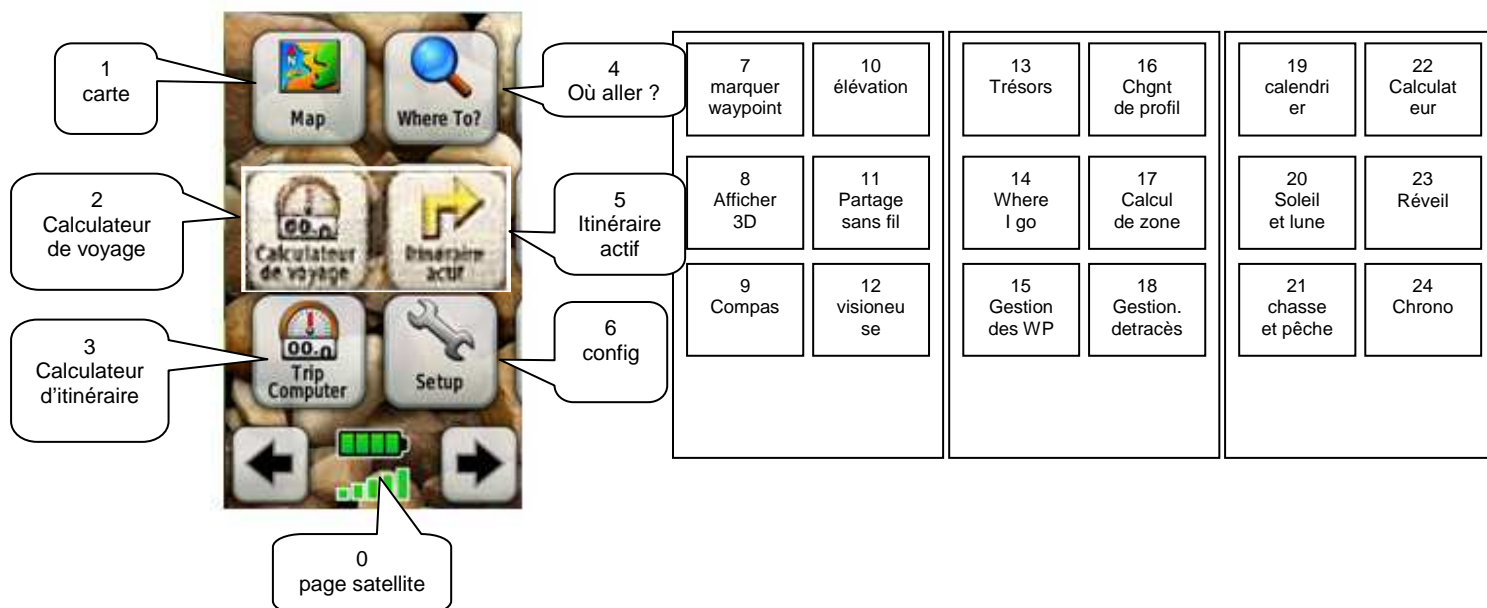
1
carte

Map

Where To?

4
Où aller ?

2
Calculateur de voyage

Calculateur de voyage

Itinéraire actif

5
Itinéraire actif

3
Calculateur d'itinéraire

00.0

Trip Computer

Setup

6
config

0
page satellite

7
marquer waypoint

10
élévation

8
Afficher 3D

11
Partage sans fil

9
Compas

12
visioneu se

13
Trésors

16
Chgnt de profil

14
Where I go

17
Calcul de zone

15
Gestion des WP

18
Gestion. detracès

19
calendri er

22
Calculat eur

20
Soleil et lune

23
Réveil

21
chasse et pêche

24
Chrono